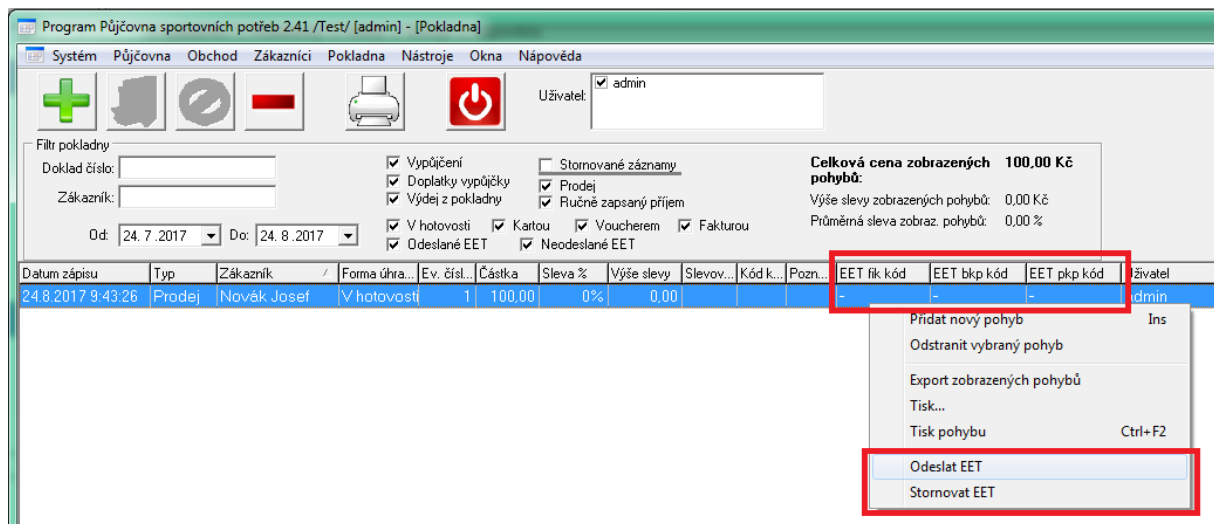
Program Půjčovna sportovních potřeb 2.41 /Test/ [admin] - [Pokladna]

Systém Půjčovna Obchod Zákazníci Pokladna Nástroje Okna Nápověda

Uživatel: admin

Filtr pokladny
Doklad číslo:
Zákazník:
Od: 24. 7 .2017 Do: 24. 8 .2017

Vypůjčení
Doplatky vypůjčky
Výdej z pokladny
Stornované záznamy
Prodej
Ručně zapsaný příjem
V hotovosti
Kartou
Voucherem
Fakturou
Odeslané EET
Neodeslané EET

Celková cena zobrazených pohybů: 100,00 Kč
Výše slevy zobrazených pohybů: 0,00 Kč
Průměrná sleva zobraz. pohybů: 0,00 %

| Datum zápisu | Typ | Zákazník | Forma úhra... | Ev. čísl... | Částka | Sleva % | Výše slevy | Slevov... | Kód k... | Pozn... | EET fik kód | EET bkp kód | EET pkp kód | Uživatel |
|---|---|---|---|---|---|---|---|---|---|---|---|---|---|---|
| 24.8.2017 9:43:26 | Prodej | Novák Josef | V hotovosti | 1 | 100,00 | 0% | 0,00 | | | | - | - | - | admin |

Přidat nový pohyb Ins
Odstranit vybraný pohyb
Export zobrazených pohybů
Tisk...
Tisk pohybu Ctrl+F2
Odeslat EET
Stornovat EET